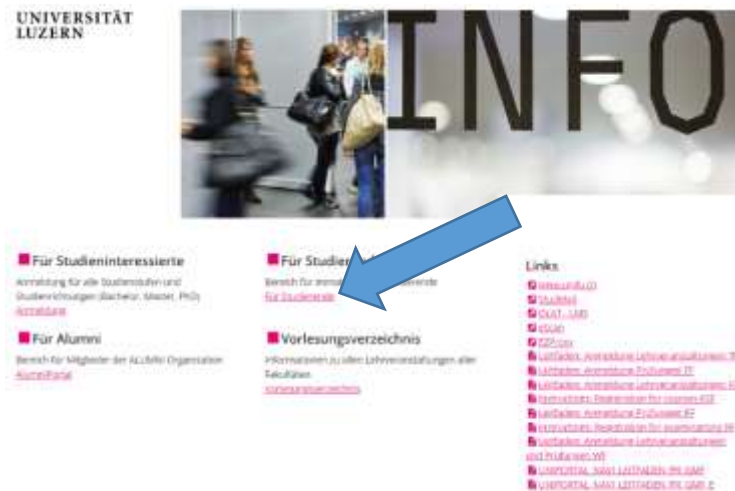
UNIVERSITÄT
LUZERN

INFO

Für Studieninteressierte

Anmeldung für alle Studienstufen und Studienrichtungen (Bachelor, Master, PhD)
Anmeldung

Für Alumni

Bereich für Mitglieder der ALUMNI Organisation
AlumniPortal

Für Studien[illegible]

Bereich für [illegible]ende
Für Studierende

Vorlesungsverzeichnis

Informationen zu den Lehrveranstaltungen aller Fakultäten
Vorlesungsverzeichnis

Links

www.unilu.ch
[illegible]
OLAT - LMS
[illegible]
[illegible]
Leitfaden: Anmeldung Lehrveranstaltungen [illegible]
Leitfaden: Anmeldung Prüfungen TF
Leitfaden: Anmeldung Lehrveranstaltungen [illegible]
Instructions: Registration for courses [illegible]
Leitfaden: Anmeldung Prüfungen RF
Instructions: Registration for examinations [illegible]
Leitfaden: Anmeldung Lehrveranstaltungen und Prüfungen WF
UNIPORTAL SAM LEITFADEN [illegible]
UNIPORTAL SAM LEITFADEN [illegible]